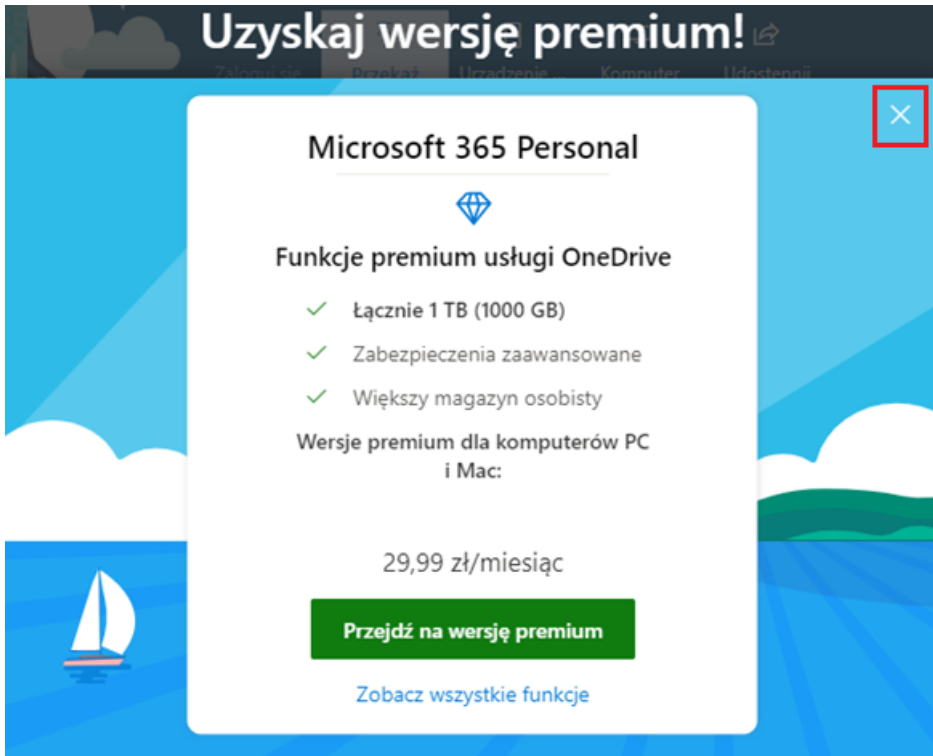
Uzyskaj wersję premium!

Zaloguj się Przekaż Urządzenie... Komputer Udostępnij

Microsoft 365 Personal

Funkcje premium usługi OneDrive

Łącznie 1 TB (1000 GB)

Zabezpieczenia zaawansowane

Większy magazyn osobisty

Wersje premium dla komputerów PC i Mac:

29,99 zł/miesiąc

Przejdź na wersję premium

Zobacz wszystkie funkcje